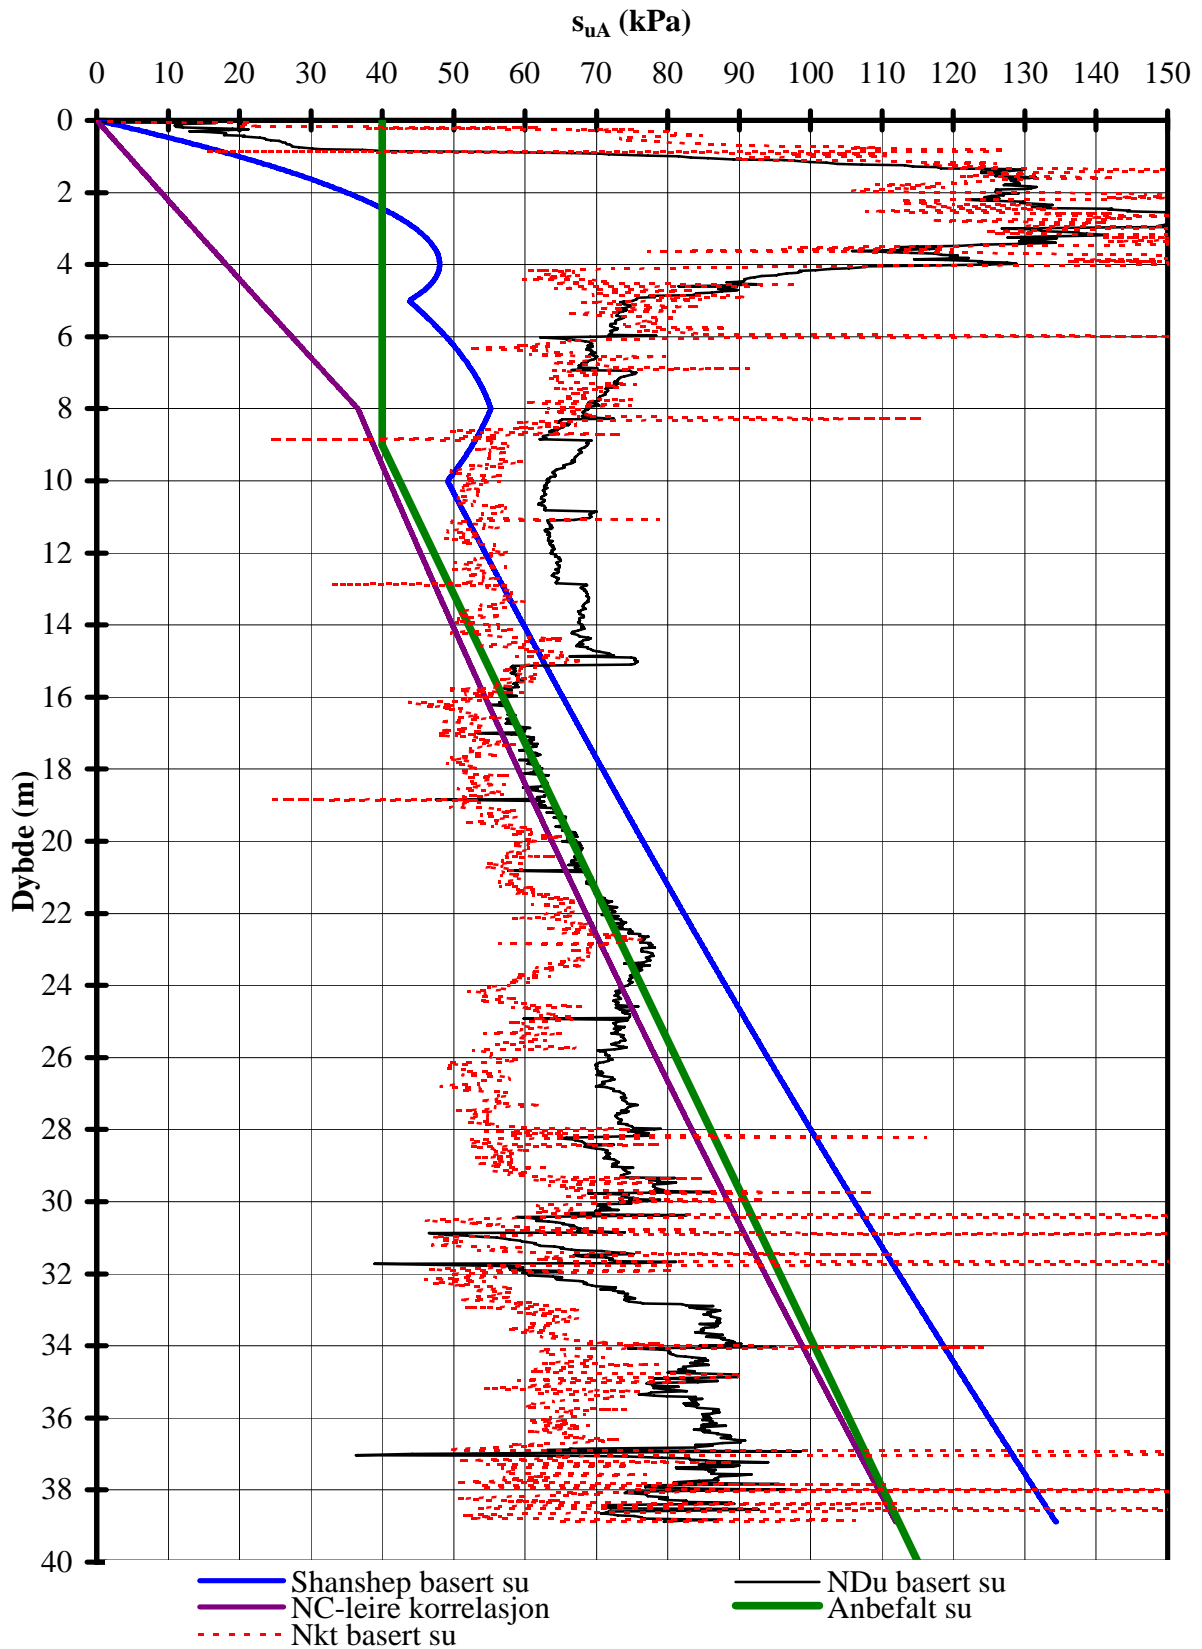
$s_{uA}$ (kPa)

0 10 20 30 40 50 60 70 80 90 100 110 120 130 140 150

0
2
4
6
8
10
12
14
16
18
20
22
24
26
28
30
32
34
36
38
40

Dybde (m)

Shanshep basert su
NDu basert su
NC-leire korrelasjon
Anbefalt su
Nkt basert su